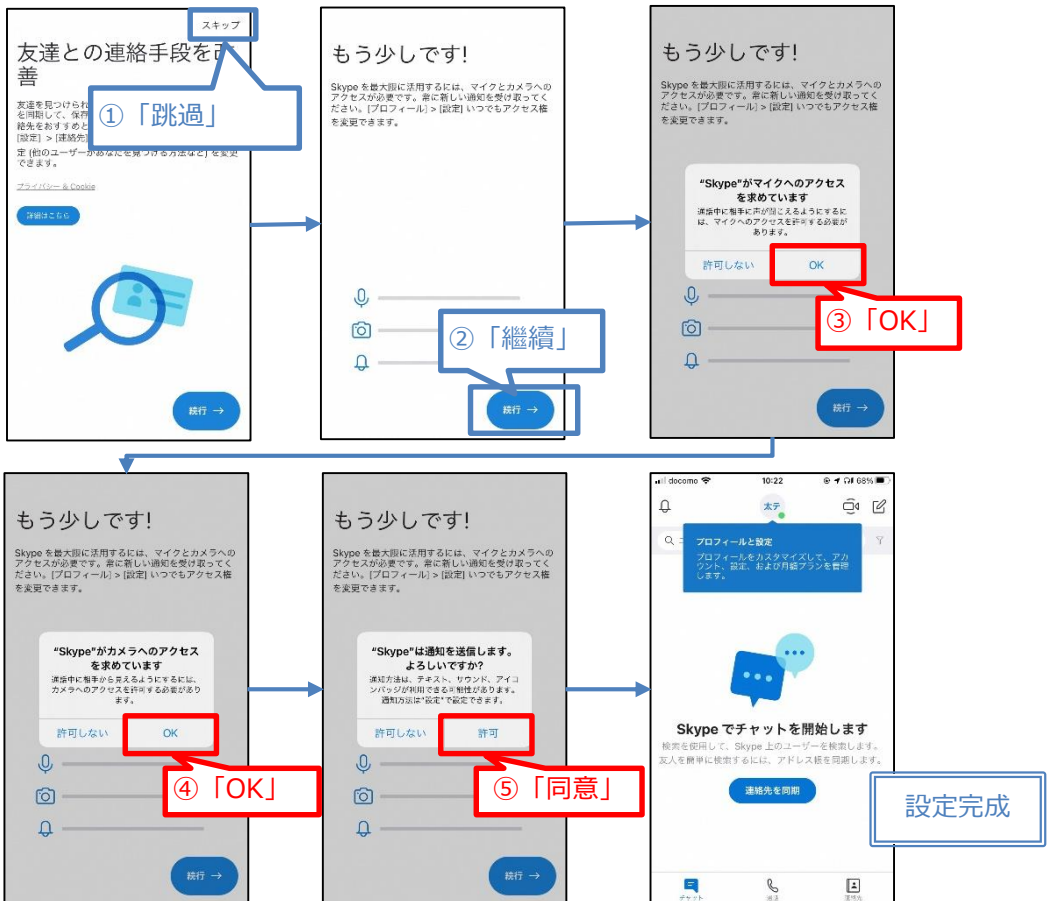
スキップ

友達との連絡手段を改善

①「跳過」

友達を見つけられ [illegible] を同期して、保存 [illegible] 絡先をおすすめと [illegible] [設定] > [連絡先 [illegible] 定 (他のユーザーがあなたを見つける方法など) を変更できます。

プライバシー & Cookie

詳細はこちら

続行 →

もう少しです!

Skype を最大限に活用するには、マイクとカメラへのアクセスが必要です。常に新しい通知を受け取ってください。[プロフィール] > [設定] いつでもアクセス権を変更できます。

②「繼續」

続行 →

もう少しです!

Skype を最大限に活用するには、マイクとカメラへのアクセスが必要です。常に新しい通知を受け取ってください。[プロフィール] > [設定] いつでもアクセス権を変更できます。

"Skype"がマイクへのアクセスを求めています

通話中に相手に声が聞こえるようにするには、マイクへのアクセスを許可する必要があります。

許可しない

OK

③「OK」

続行 →

もう少しです!

Skype を最大限に活用するには、マイクとカメラへのアクセスが必要です。常に新しい通知を受け取ってください。[プロフィール] > [設定] いつでもアクセス権を変更できます。

"Skype"がカメラへのアクセスを求めています

通話中に相手から見えるようにするには、カメラへのアクセスを許可する必要があります。

許可しない

OK

④「OK」

続行 →

もう少しです!

Skype を最大限に活用するには、マイクとカメラへのアクセスが必要です。常に新しい通知を受け取ってください。[プロフィール] > [設定] いつでもアクセス権を変更できます。

"Skype"は通知を送信します。よろしいですか?

通知方法は、テキスト、サウンド、アイコンバッジが利用できる可能性があります。通知方法は"設定"で設定できます。

許可しない

許可

⑤「同意」

続行 →

docomo 10:22 68%

太テ

プロフィールと設定

プロフィールをカスタマイズして、アカウント、設定、および月額プランを管理します。

Skype でチャットを開始します

検索を使用して、Skype 上のユーザーを検索します。友人を簡単に検索するには、アドレス帳を同期します。

連絡先を同期

チャット

通話

連絡先

設定完成